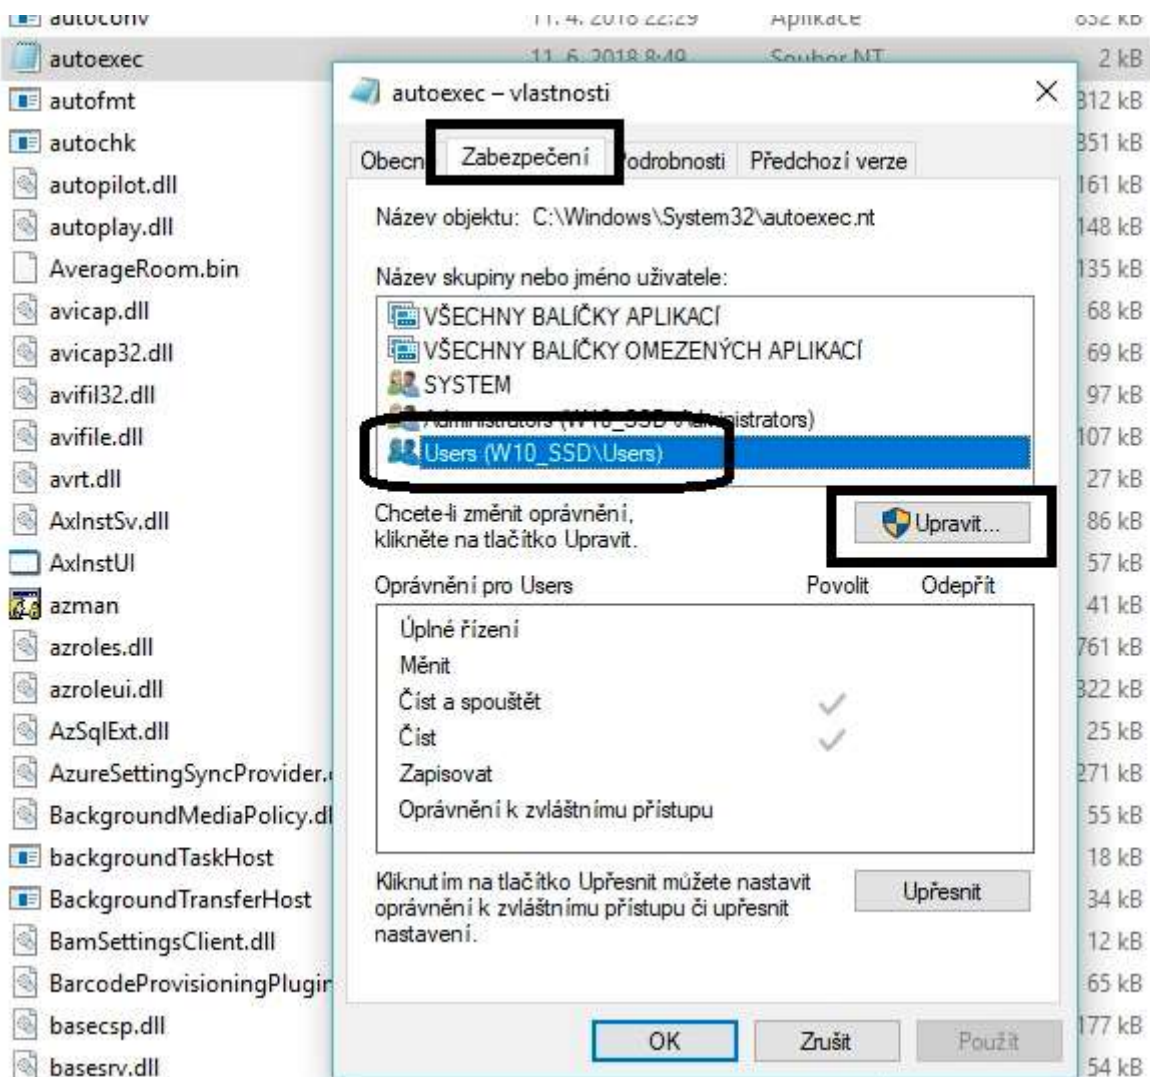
autoconv 11. 4. 2018 22:29 Aplikace 832 kB
autoexec 11. 6. 2018 8:49 Soubor NT 2 kB
autofmt 312 kB
autochk 351 kB
autopilot.dll 161 kB
autoplay.dll 148 kB
AverageRoom.bin 135 kB
avicap.dll 68 kB
avicap32.dll 69 kB
avifil32.dll 97 kB
avifile.dll 107 kB
avrt.dll 27 kB
AxInstSv.dll 86 kB
AxInstUI 57 kB
azman 41 kB
azroles.dll 761 kB
azroleui.dll 322 kB
AzSqlExt.dll 25 kB
AzureSettingSyncProvider.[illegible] 271 kB
BackgroundMediaPolicy.dl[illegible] 55 kB
backgroundTaskHost 18 kB
BackgroundTransferHost 34 kB
BamSettingsClient.dll 12 kB
BarcodeProvisioningPlugi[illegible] 65 kB
basecsp.dll 177 kB
basesrv.dll 54 kB

autoexec – vlastnosti

Obecn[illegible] Zabezpečení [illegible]odrobnosti Předchozí verze

Název objektu: C:\Windows\System32\autoexec.nt

Název skupiny nebo jméno uživatele:
VŠECHNY BALÍČKY APLIKACÍ
VŠECHNY BALÍČKY OMEZENÝCH APLIKACÍ
SYSTEM
Administrators (W10_SSD\Administrators)
Users (W10_SSD\Users)

Chcete-li změnit oprávnění, klikněte na tlačítko Upravit.

Upravit...

Oprávnění pro Users Povolit Odepřít
Úplné řízení
Měnit
Číst a spouštět ✓
Číst ✓
Zapisovat
Oprávnění k zvláštnímu přístupu

Kliknutím na tlačítko Upřesnit můžete nastavit oprávnění k zvláštnímu přístupu či upřesnit nastavení.

Upřesnit

OK Zrušit Použít